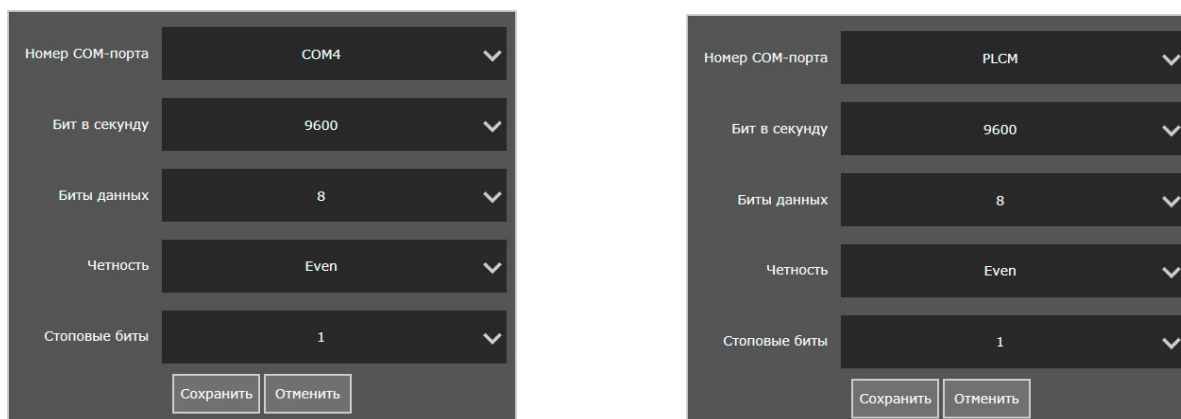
Номер COM-порта COM4

Бит в секунду 9600

Биты данных 8

Четность Even

Стоповые биты 1

Сохранить Отменить

Номер COM-порта PLCM

Бит в секунду 9600

Биты данных 8

Четность Even

Стоповые биты 1

Сохранить Отменить